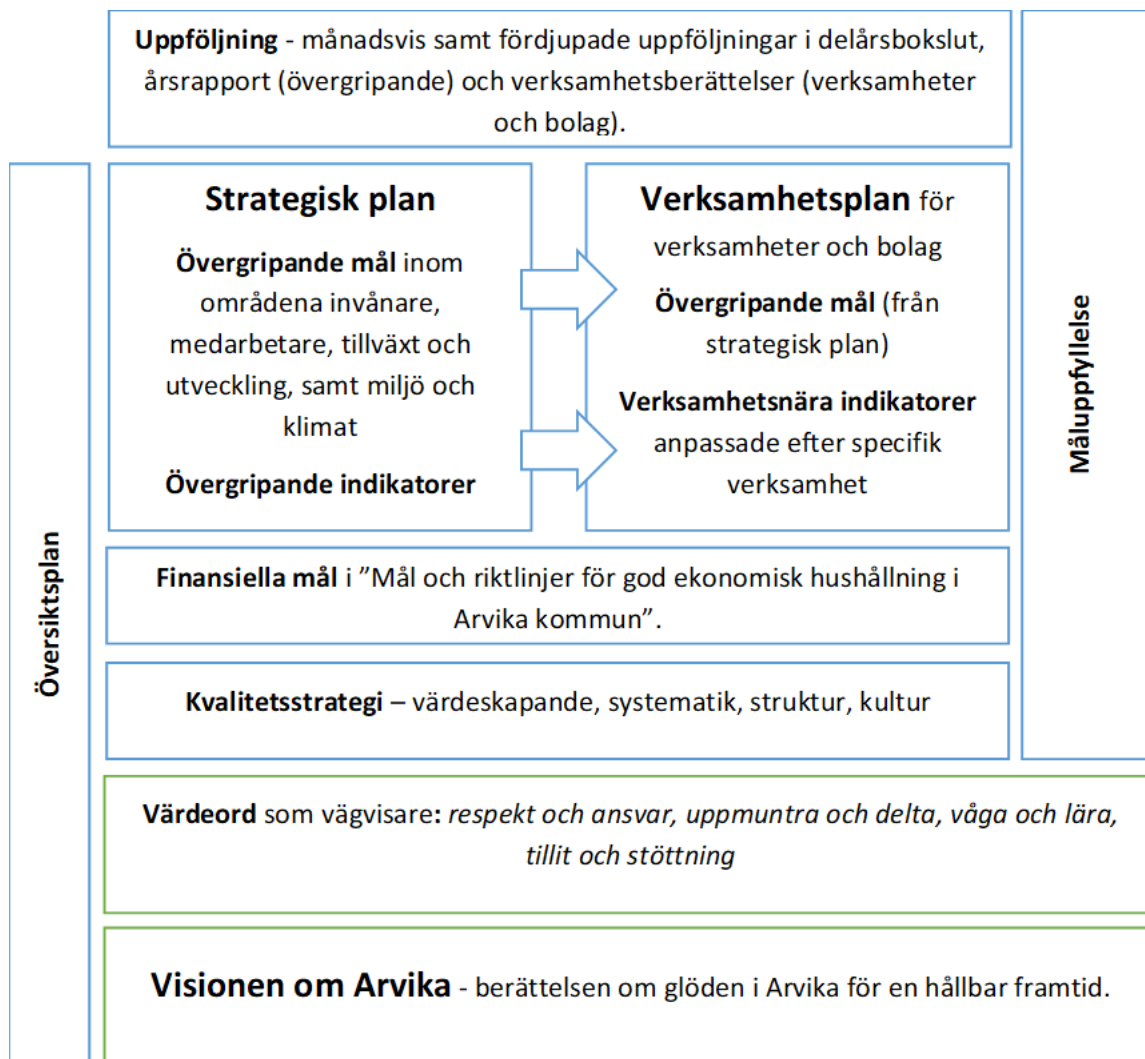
**Uppföljning** - månadsvis samt fördjupade uppföljningar i delårsbokslut, årsrapport (övergripande) och verksamhetsberättelser (verksamheter och bolag).

Översiktsplan

**Strategisk plan**

**Övergripande mål** inom områdena invånare, medarbetare, tillväxt och utveckling, samt miljö och klimat

**Övergripande indikatorer**

**Verksamhetsplan** för verksamheter och bolag

**Övergripande mål** (från strategisk plan)

**Verksamhetsnära indikatorer** anpassade efter specifik verksamhet

Måluppfyllelse

**Finansiella mål** i ”Mål och riktlinjer för god ekonomisk hushållning i Arvika kommun”.

**Kvalitetsstrategi** – värdeskapande, systematik, struktur, kultur

**Värdeord** som vägvisare**:** *respekt och ansvar, uppmuntra och delta, våga och lära, tillit och stöttning*

**Visionen om Arvika** - berättelsen om glöden i Arvika för en hållbar framtid.